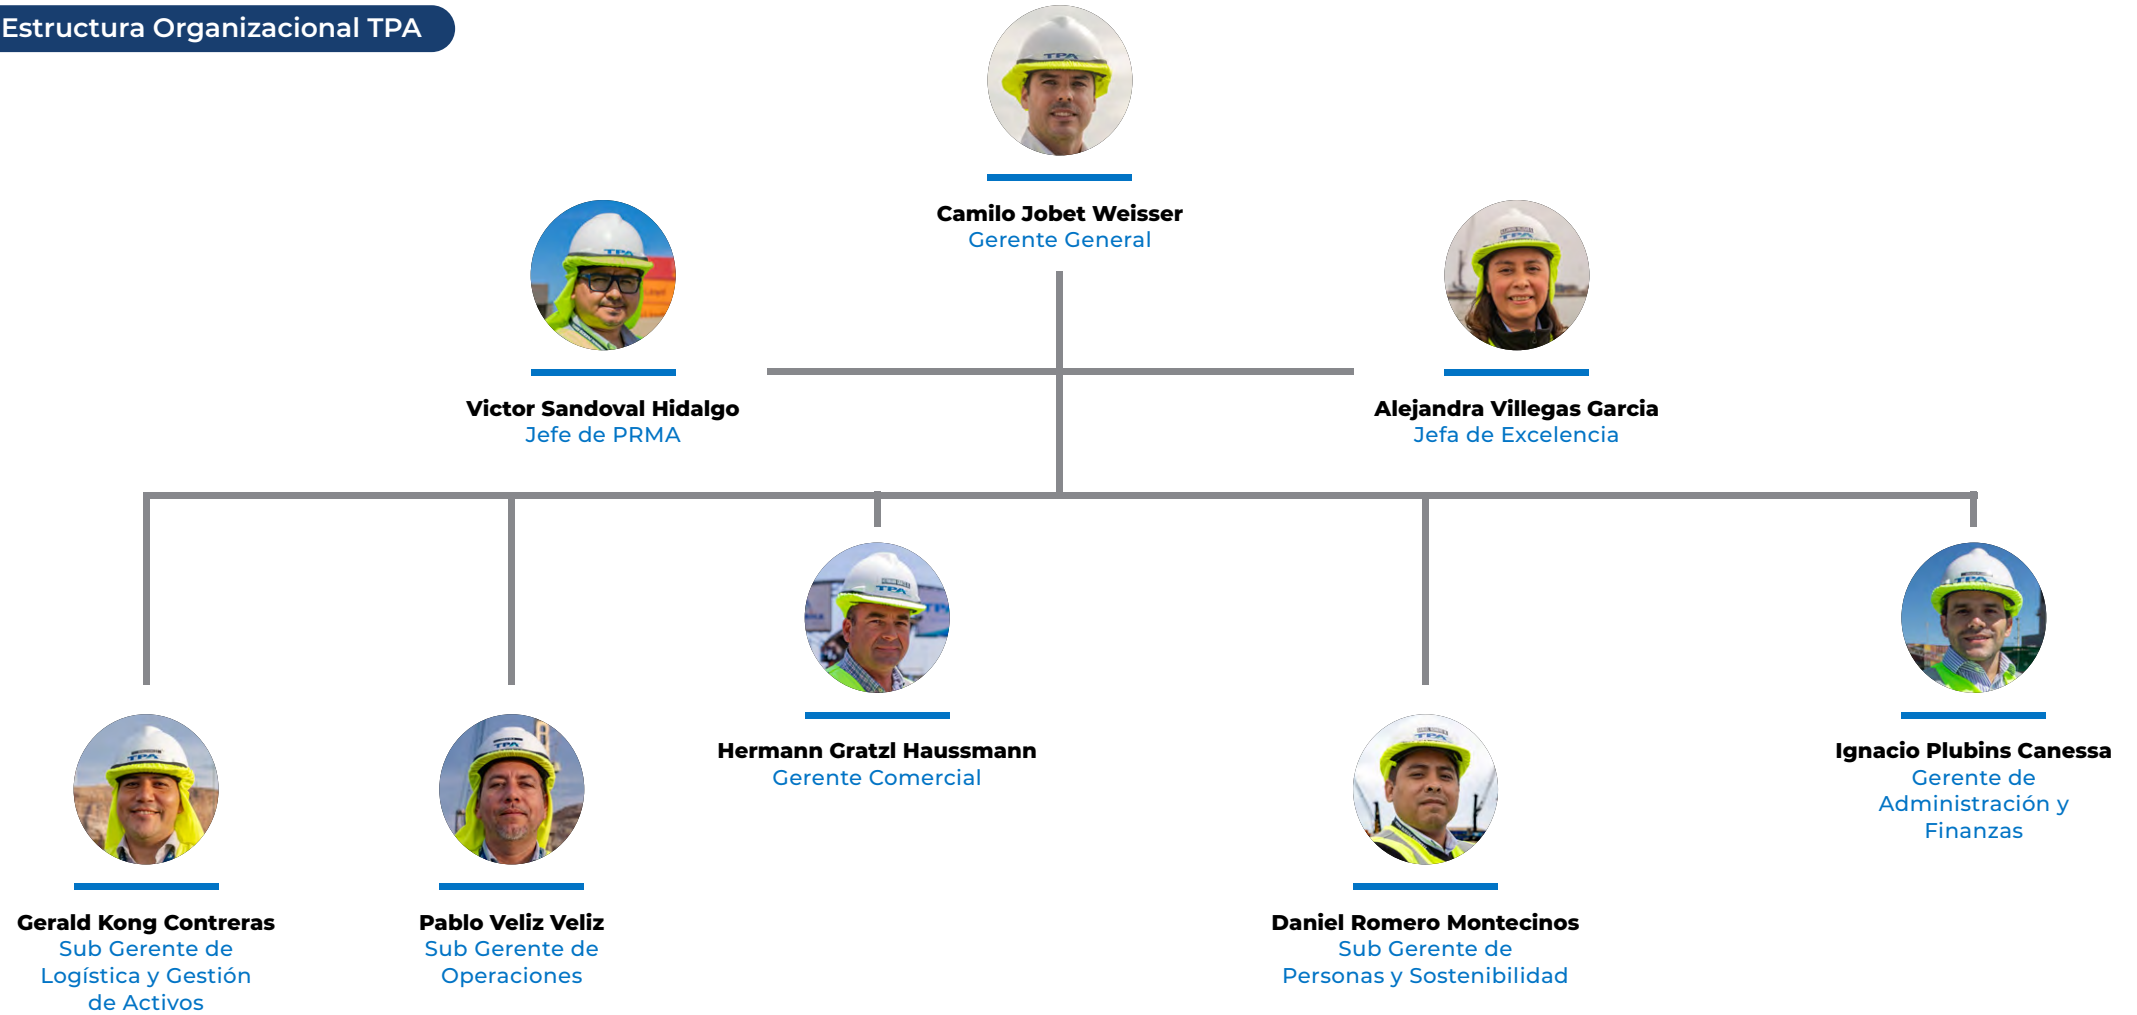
Estructura Organizacional TPA

Camilo Jobet Weisser
Gerente General

Victor Sandoval Hidalgo
Jefe de PRMA

Alejandra Villegas Garcia
Jefa de Excelencia

Hermann Gratzl Haussmann
Gerente Comercial

Ignacio Plubins Canessa
Gerente de Administración y Finanzas

Gerald Kong Contreras
Sub Gerente de Logística y Gestión de Activos

Pablo Veliz Veliz
Sub Gerente de Operaciones

Daniel Romero Montecinos
Sub Gerente de Personas y Sostenibilidad